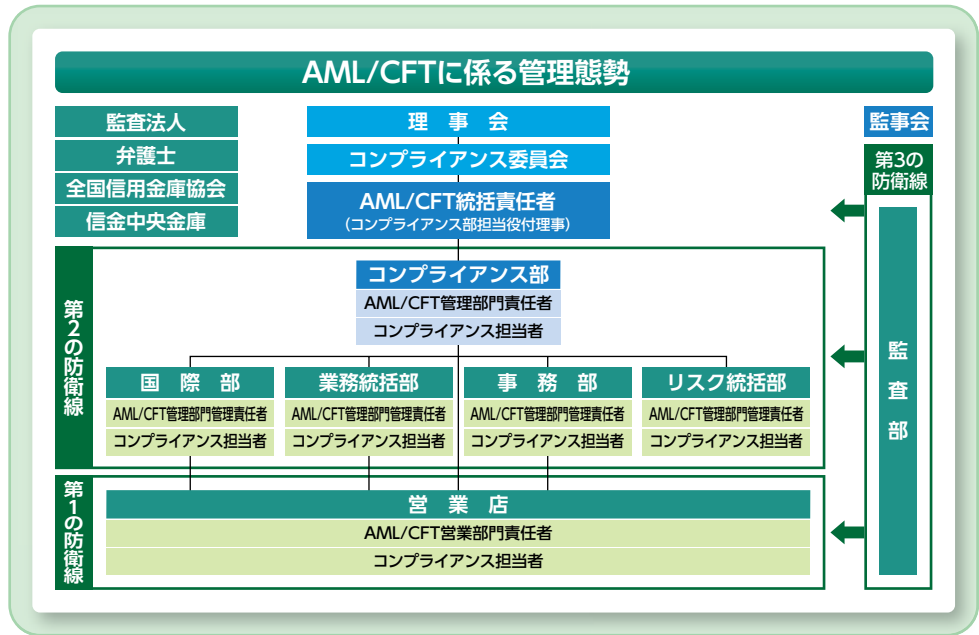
AML/CFTに係る管理態勢

監査法人
弁護士
全国信用金庫協会
信金中央金庫

理事会
コンプライアンス委員会
AML/CFT統括責任者
（コンプライアンス部担当役付理事）

監事会

第3の防衛線

監査部

第2の防衛線

コンプライアンス部
AML/CFT管理部門責任者
コンプライアンス担当者

国際部
AML/CFT管理部門管理責任者
コンプライアンス担当者

業務統括部
AML/CFT管理部門管理責任者
コンプライアンス担当者

事務部
AML/CFT管理部門管理責任者
コンプライアンス担当者

リスク統括部
AML/CFT管理部門管理責任者
コンプライアンス担当者

第1の防衛線

営業店
AML/CFT営業部門責任者
コンプライアンス担当者